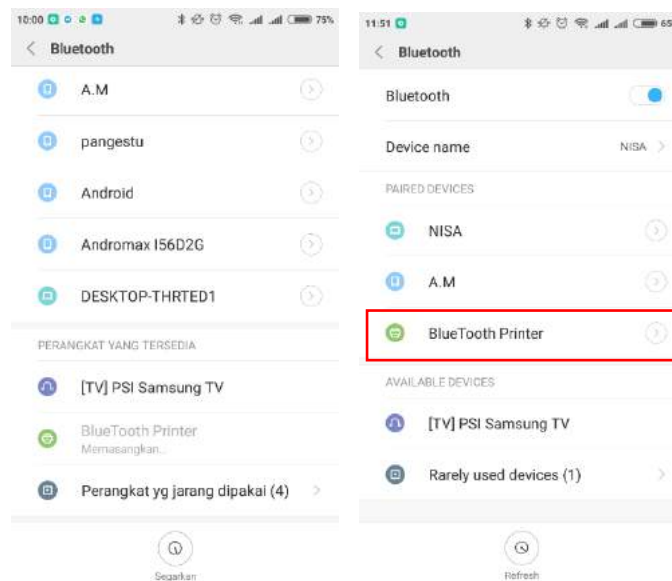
10:00 75%

Bluetooth

A.M

pangestu

Android

Andromax I56D2G

DESKTOP-THRTED1

PERANGKAT YANG TERSEDIA

[TV] PSI Samsung TV

BlueTooth Printer
Memasangkan...

Perangkat yg jarang dipakai (4)

Segarkan

11:51 65

Bluetooth

Bluetooth

Device name NISA

PAIRED DEVICES

NISA

A.M

BlueTooth Printer

AVAILABLE DEVICES

[TV] PSI Samsung TV

Rarely used devices (1)

Refresh